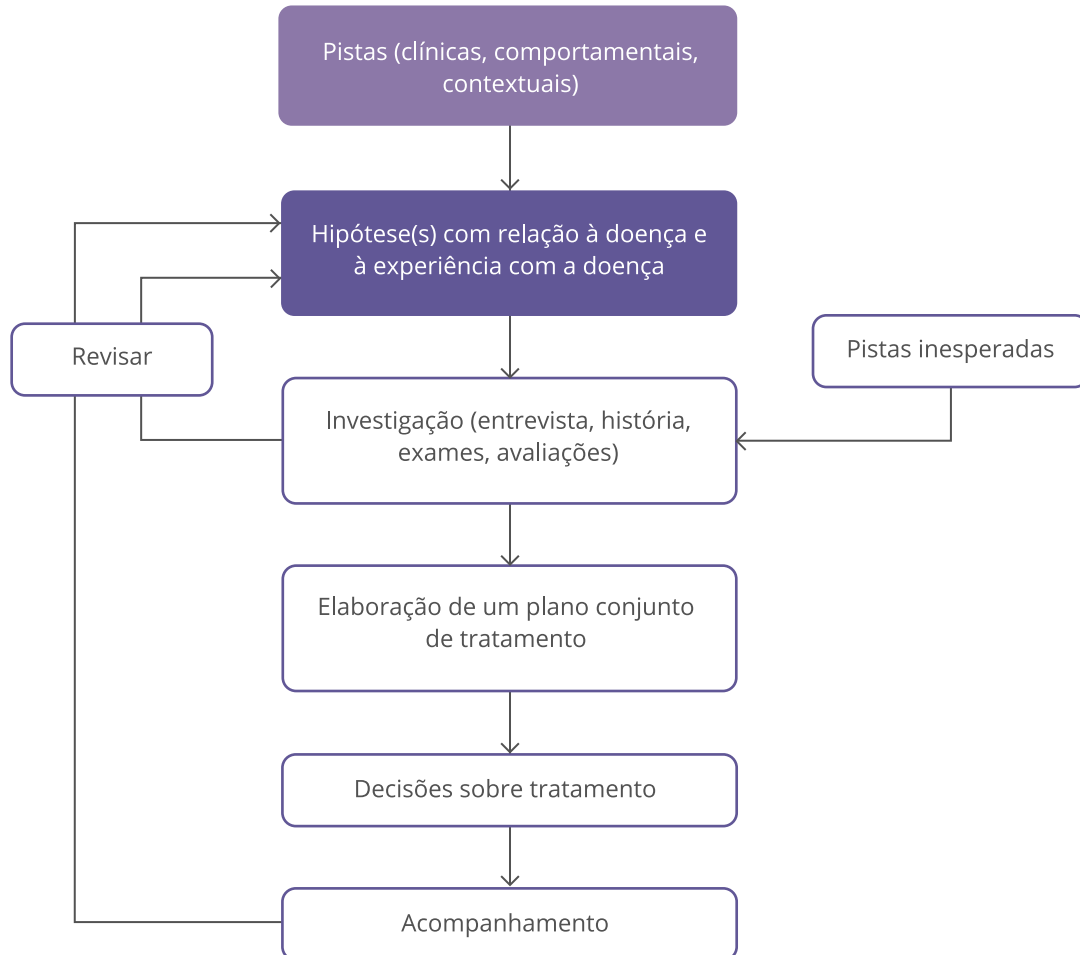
Pistas (clínicas, comportamentais, contextuais)

Hipótese(s) com relação à doença e à experiência com a doença

Revisar

Pistas inesperadas

Investigação (entrevista, história, exames, avaliações)

Elaboração de um plano conjunto de tratamento

Decisões sobre tratamento

Acompanhamento